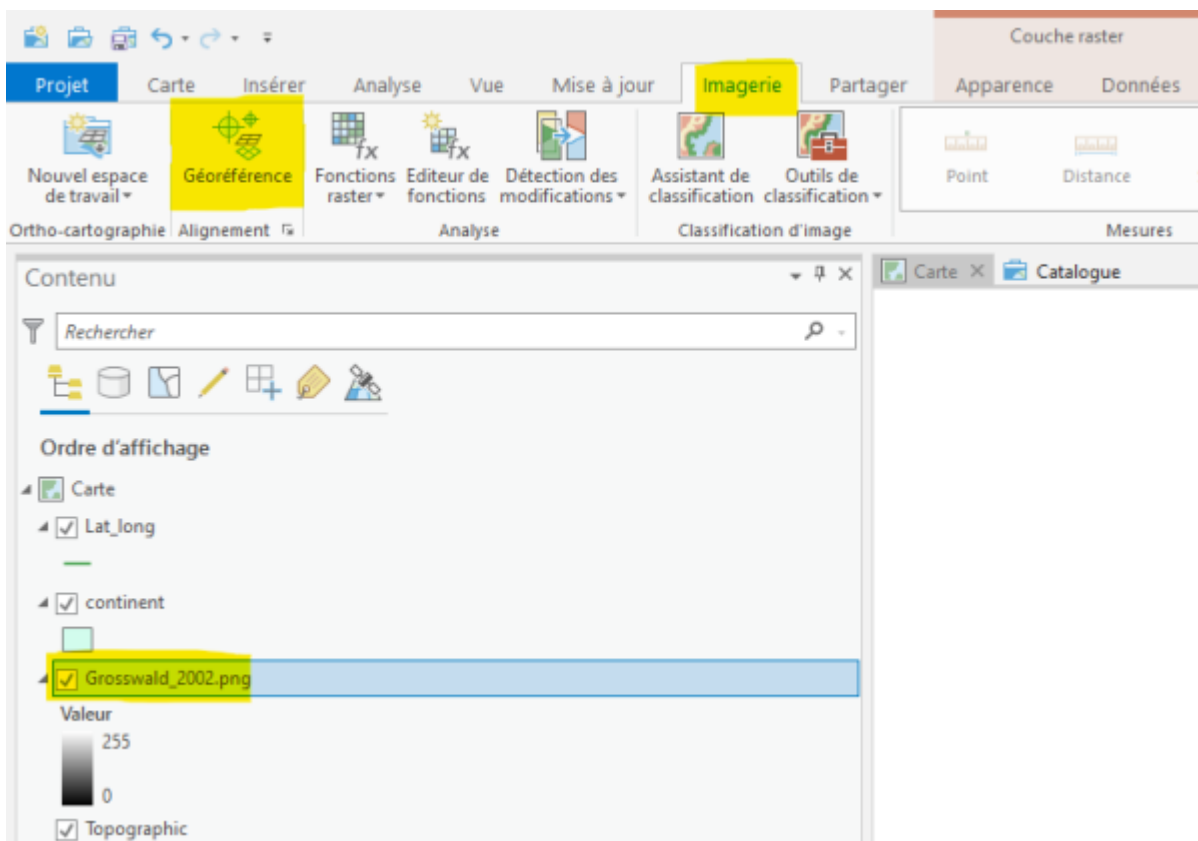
Couche raster

Projet Carte Insérer Analyse Vue Mise à jour Imagerie Partager Apparence Données

Nouvel espace de travail
Géoréférence
Fonctions raster
Editeur de fonctions
Détection des modifications
Assistant de classification
Outils de classification
Point
Distance

Ortho-cartographie Alignement Analyse Classification d'image Mesures

Contenu

Carte Catalogue

Rechercher

Ordre d'affichage

Carte
Lat_long
continent
Grosswald_2002.png
Valeur
255
0
Topographic